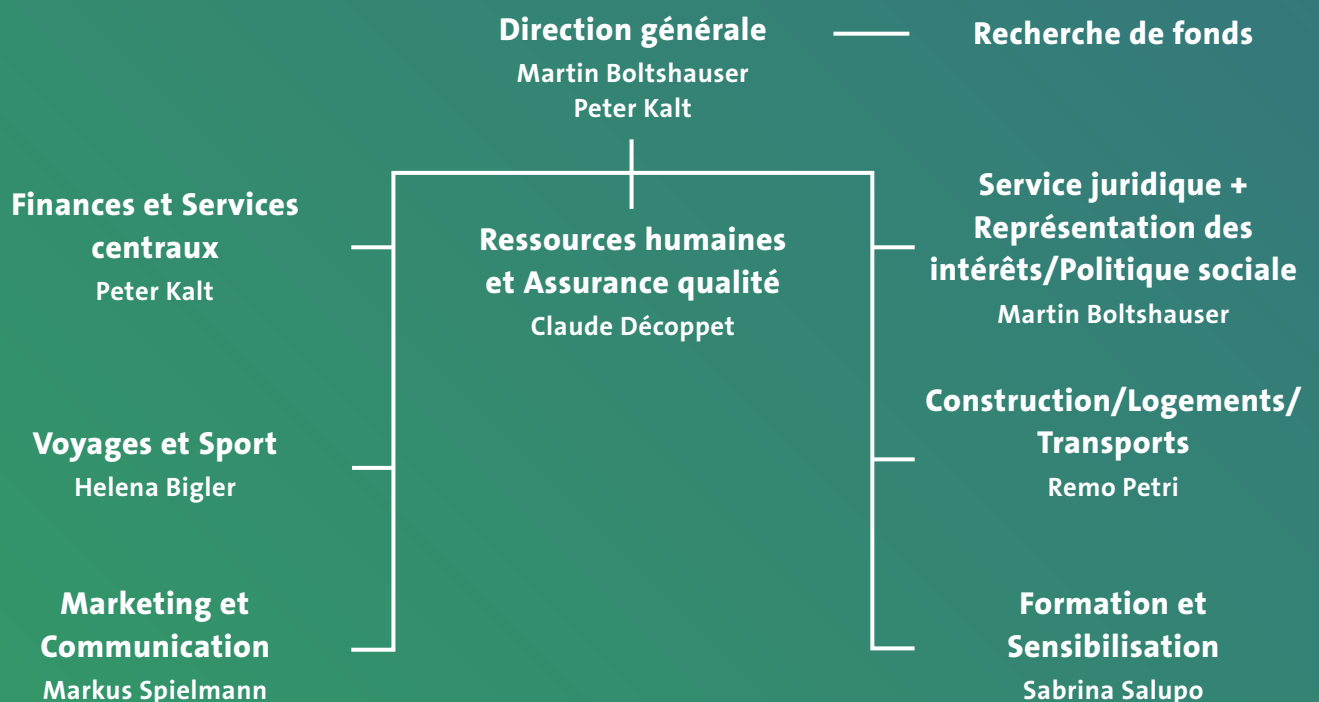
Direction générale
Martin Boltshauser
Peter Kalt

Recherche de fonds

Finances et Services centraux
Peter Kalt

Ressources humaines et Assurance qualité
Claude Décoppet

Service juridique + Représentation des intérêts/Politique sociale
Martin Boltshauser

Voyages et Sport
Helena Bigler

Construction/Logements/ Transports
Remo Petri

Marketing et Communication
Markus Spielmann

Formation et Sensibilisation
Sabrina Salupo